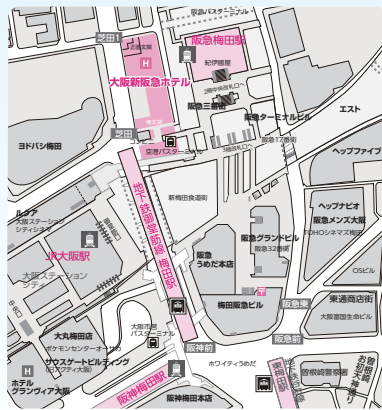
阪急バスターミナル
阪急梅田駅
芝田1
芝田1
H
大阪新阪急ホテル
紀伊國屋
2階中央改札口
阪急三番街
阪急ターミナルビル
エスト
阪急17番街
芝田
空港バスターミナル
3階改札口
ヨドバシ梅田
ヘップファイブ
新梅田食道街
地下鉄御堂筋線 梅田駅
ルクア
大阪ステーションシティ
ヘップナビオ
阪急メンズ大阪
TOHOシネマズ梅田
阪急グランドビル
阪急32番街
JR大阪駅
大阪ステーションシティ
阪急うめだ本店
OSビル
梅田阪急ビル
阪急東
東通商店街
大阪富国生命ビル
大丸梅田店
ポケモンセンターオーサカ
大阪市営バスターミナル
阪神
サウスゲートビルディング
ホワイティうめだ
H
ホテルグランヴィア大阪
阪神梅田駅
阪神梅田本店
曽根崎警察署
東梅田駅
露天神社
お初天神